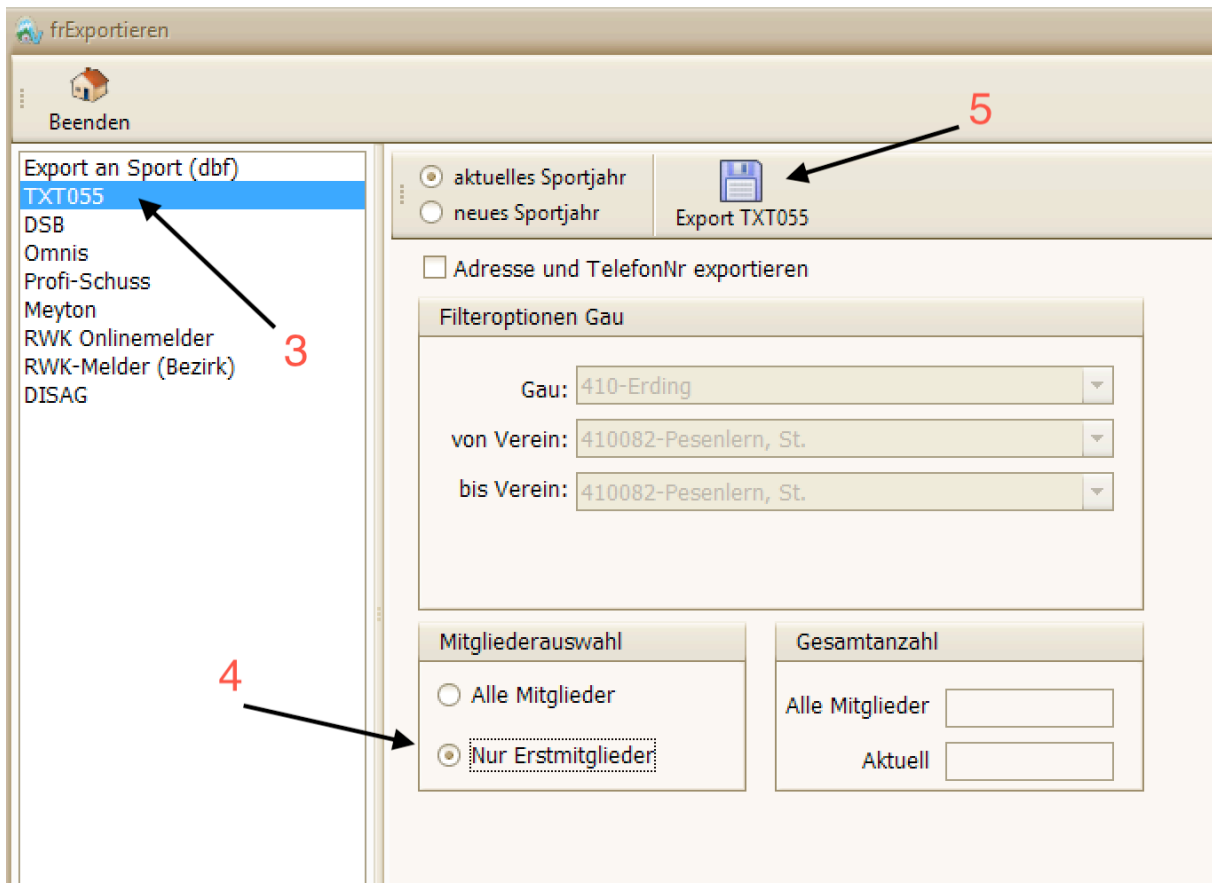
frExportieren

Beenden

5

Export an Sport (dbf)
TXT055
DSB
Omnis
Profi-Schuss
Meyton
RWK Onlinemelder
RWK-Melder (Bezirk)
DISAG

3

aktuelles Sportjahr
neues Sportjahr

Export TXT055

Adresse und TelefonNr exportieren

Filteroptionen Gau

Gau: 410-Erding
von Verein: 410082-Pesenlern, St.
bis Verein: 410082-Pesenlern, St.

4

Mitgliederauswahl
Alle Mitglieder
Nur Erstmitglieder

Gesamtanzahl
Alle Mitglieder
Aktuell